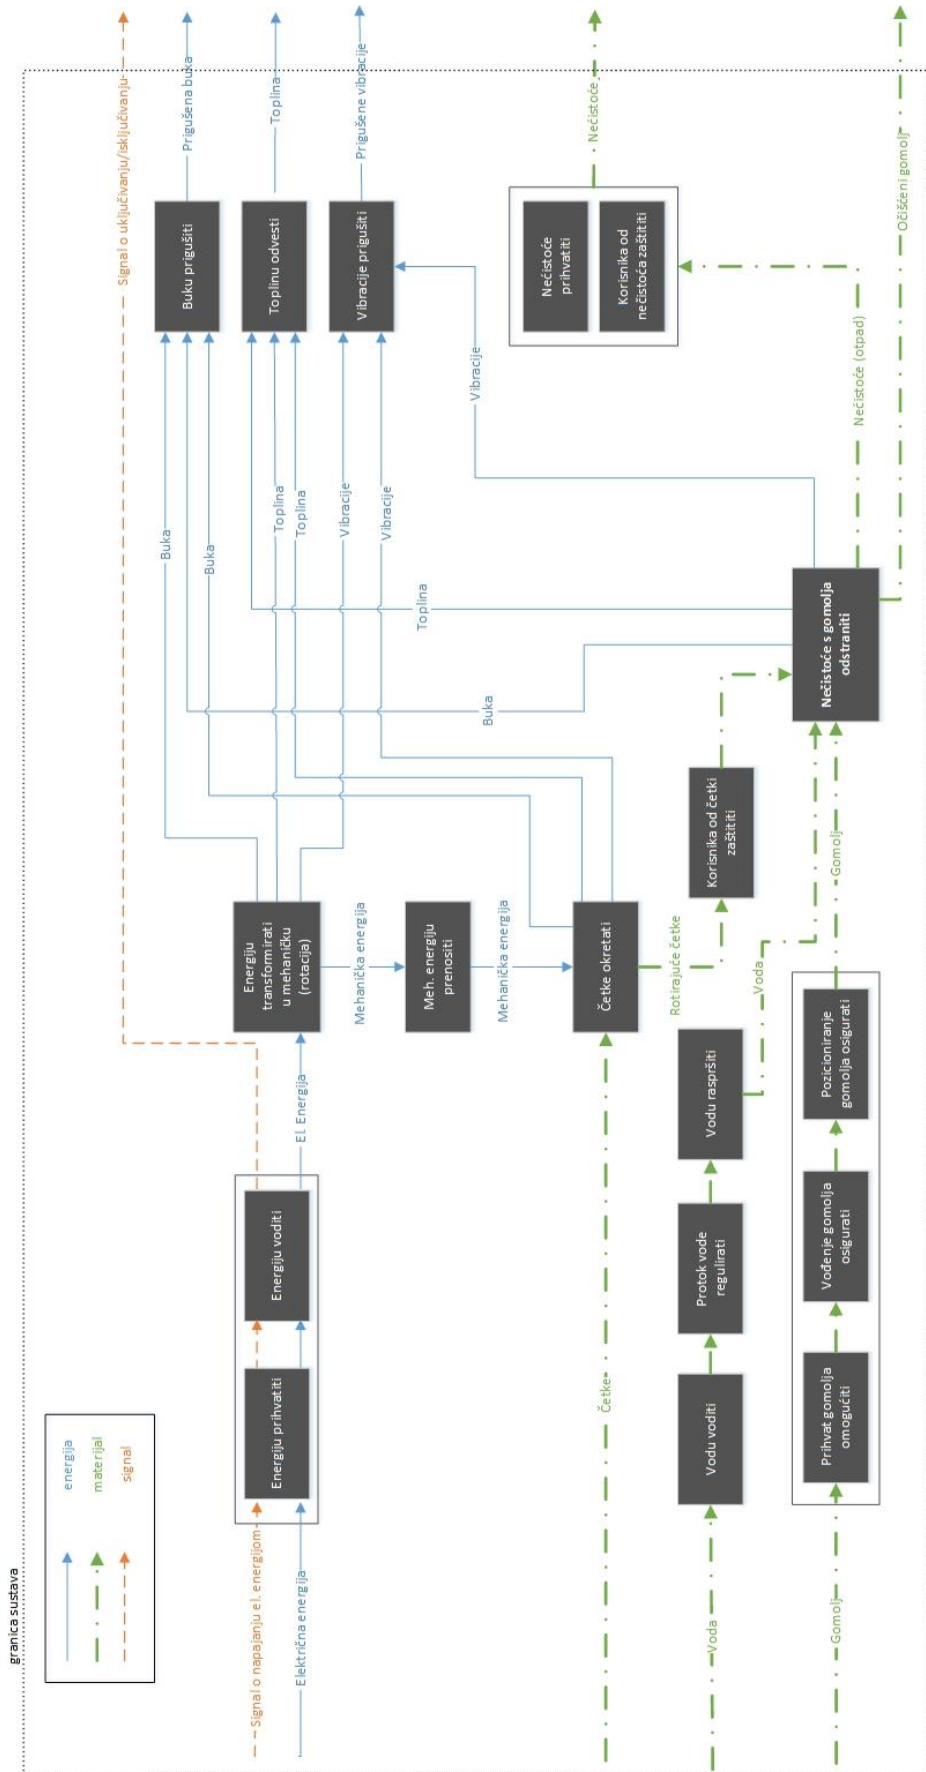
granica sustava

energija
materijal
signal

Signal o napajanju el. energijom
Električna energija
Energiju prihvatiti
Energiju voditi
El. Energija
Energiju transformirati u mehaničku (rotacija)
Mehanička energija
Meh. energiju prenositi
Mehanička energija
Četke okretati
Četke
Rotirajuće četke
Korisnika od četki zaštititi
Voda
Vodu voditi
Protok vode regulirati
Vodu raspršiti
Voda
Gomolj
Prihvat gomolja omogućiti
Vođenje gomolja osigurati
Pozicioniranje gomolja osigurati
Gomolj
Nečistoće s gomolja odstraniti
Očišćeni gomolj
Nečistoće (otpad)
Nečistoće prihvatiti
Korisnika od nečistoća zaštititi
Nečistoće
Buka
Toplina
Vibracije
Buka
Buka
Toplina
Toplina
Vibracije
Vibracije
Buku prigušiti
Toplinu odvesti
Vibracije prigušiti
Prigušena buka
Toplina
Prigušene vibracije
Signal o uključivanju/isključivanju